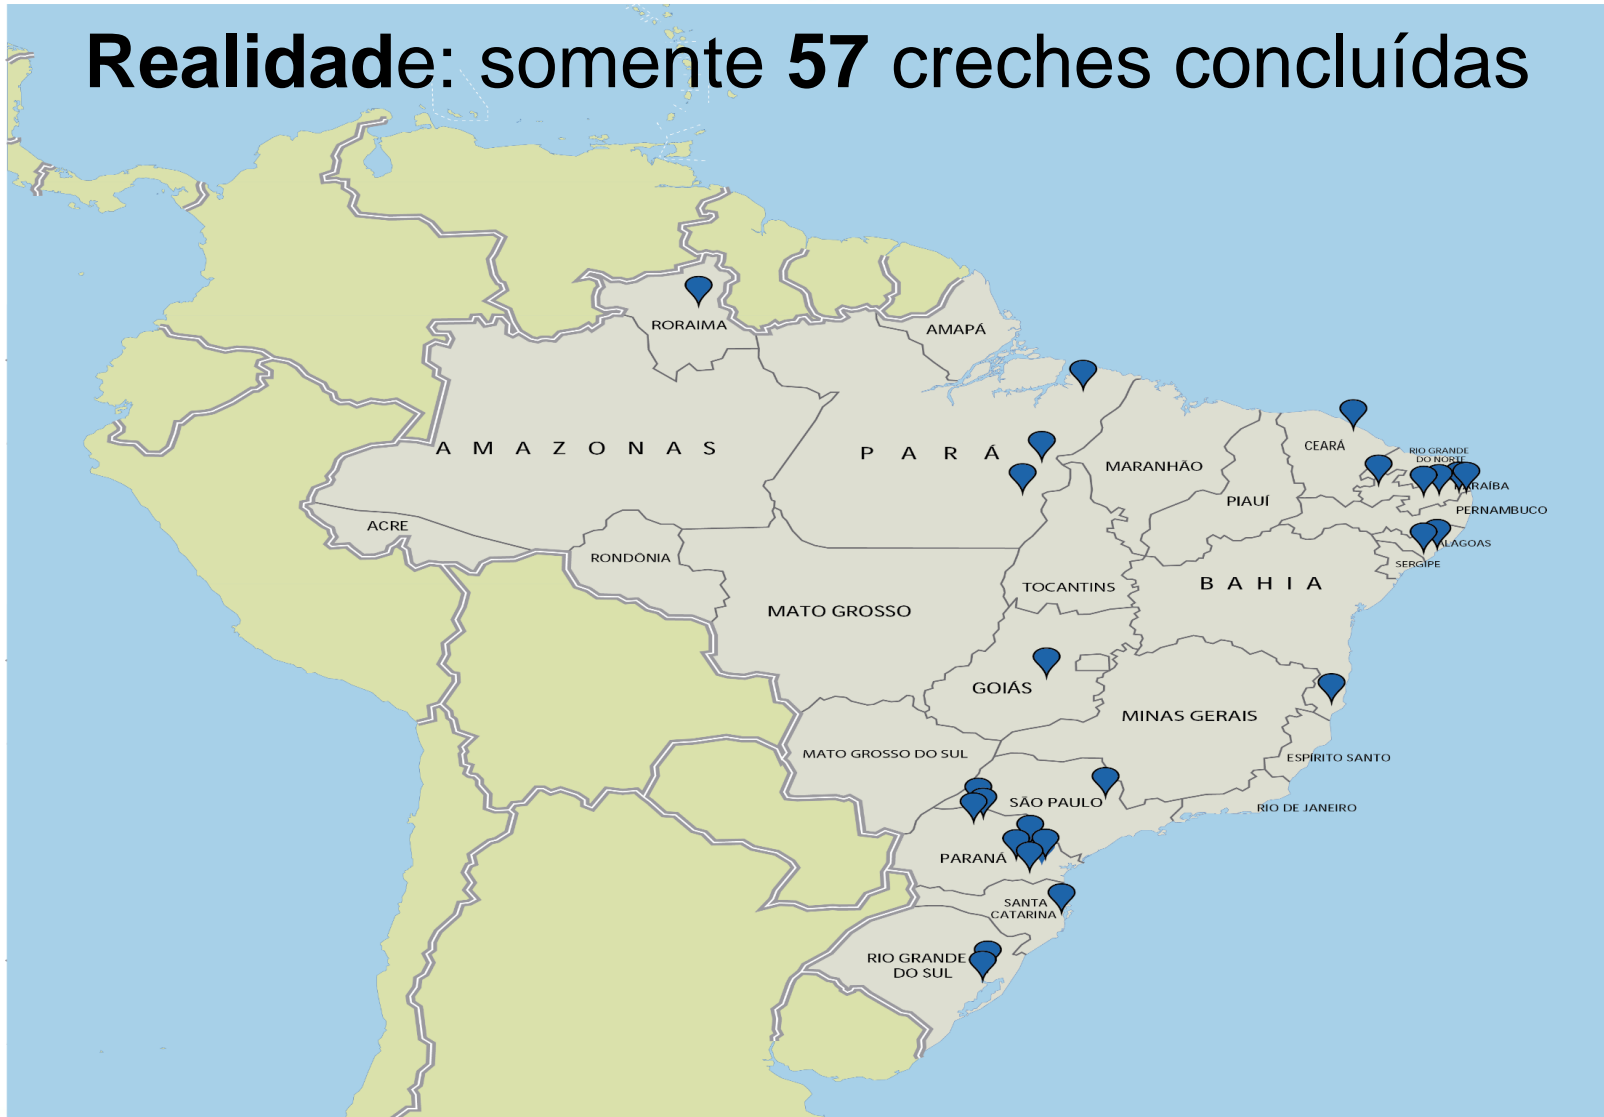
**Realidade**: somente **57** creches concluídas

RORAIMA
AMAPÁ
AMAZONAS
PARÁ
MARANHÃO
CEARÁ
RIO GRANDE DO NORTE
PARAÍBA
PIAUÍ
PERNAMBUCO
ALAGOAS
SERGIPE
ACRE
RONDÔNIA
TOCANTINS
BAHIA
MATO GROSSO
GOIÁS
MINAS GERAIS
MATO GROSSO DO SUL
ESPÍRITO SANTO
SÃO PAULO
RIO DE JANEIRO
PARANÁ
SANTA CATARINA
RIO GRANDE DO SUL